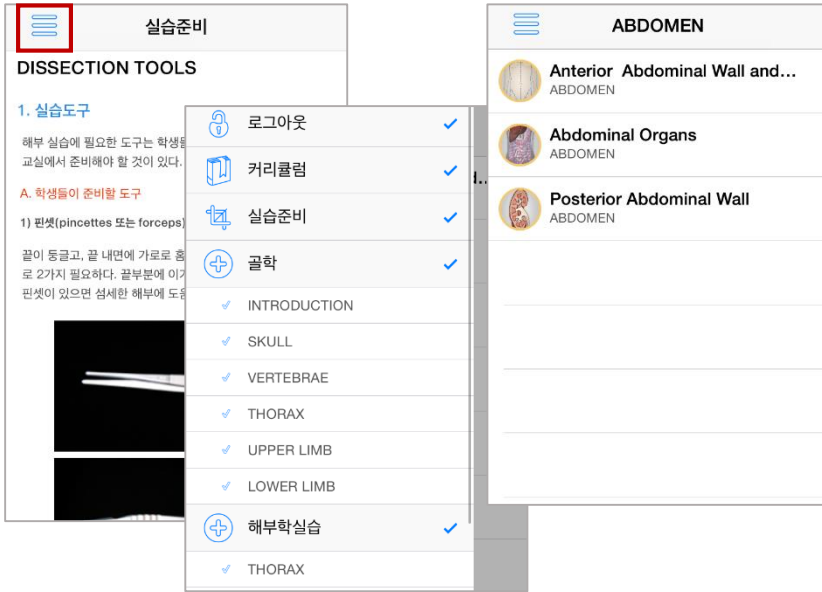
실습준비

DISSECTION TOOLS

1. 실습도구

해부 실습에 필요한 도구는 학생들 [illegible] 교실에서 준비해야 할 것이 있다.

A. 학생들이 준비할 도구

1) 핀셋(pincettes 또는 forceps)

끝이 둥글고, 끝 내면에 가로로 홈 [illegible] 로 2가지 필요하다. 끝부분에 이 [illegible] 핀셋이 있으면 섬세한 해부에 도움 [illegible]

로그아웃 ✓
커리큘럼 ✓
실습준비 ✓
골학 ✓
✓ INTRODUCTION
✓ SKULL
✓ VERTEBRAE
✓ THORAX
✓ UPPER LIMB
✓ LOWER LIMB
해부학실습 ✓
✓ THORAX

ABDOMEN

Anterior Abdominal Wall and...
ABDOMEN

Abdominal Organs
ABDOMEN

Posterior Abdominal Wall
ABDOMEN